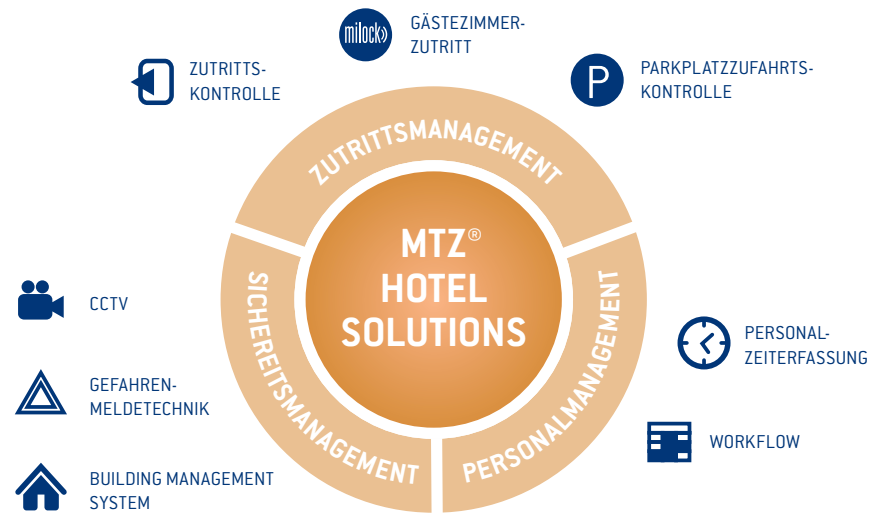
milock

GÄSTEZIMMER-ZUTRITT

ZUTRITTS-KONTROLLE

P

PARKPLATZZUFAHRTS-KONTROLLE

ZUTRITTSMANAGEMENT

MTZ®
HOTEL
SOLUTIONS

SICHEREITSMANAGEMENT

PERSONALMANAGEMENT

CCTV

GEFAHREN-MELDETECHNIK

BUILDING MANAGEMENT SYSTEM

PERSONAL-ZEITERFASSUNG

WORKFLOW